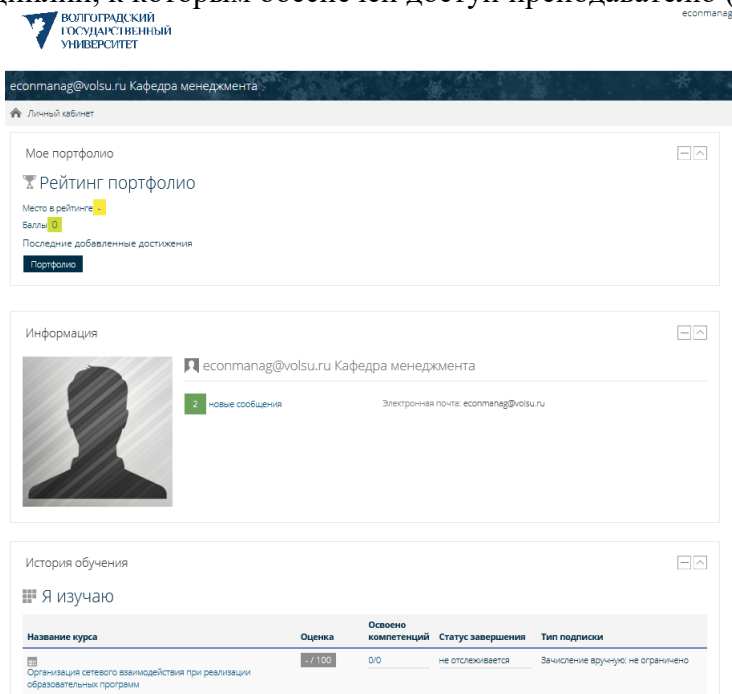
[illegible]

ВОЛГОГРАДСКИЙ ГОСУДАРСТВЕННЫЙ УНИВЕРСИТЕТ

econmanag

econmanag@volsu.ru Кафедра менеджмента

Личный кабинет

Мое портфолио

Рейтинг портфолио

Место в рейтинге -

Баллы 0

Последние добавленные достижения

Портфолио

Информация

econmanag@volsu.ru Кафедра менеджмента

2 новые сообщения

Электронная почта: econmanag@volsu.ru

История обучения

Я изучаю

| Название курса | Оценка | Освоено компетенций | Статус завершения | Тип подписки |
|---|---|---|---|---|
| Организация сетевого взаимодействия при реализации образовательных программ | - / 100 | 0/0 | не отслеживается | Зачисление вручную: не ограничено |